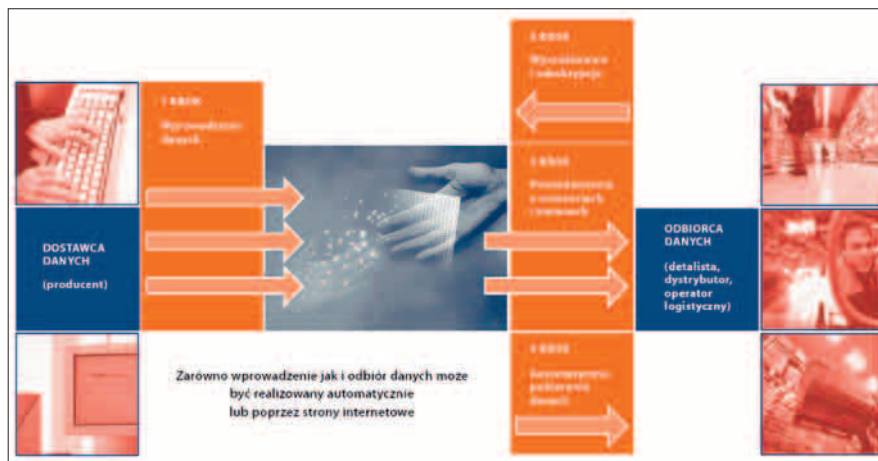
1 KROK
Wprowadzanie danych

DOSTAWCA DANYCH
(producent)

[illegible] KROK
Wyszukiwanie i subskrypcja

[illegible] KROK
Powiadomienie o zmianach i nowych

ODBIORCA DANYCH
(detalista, dystrybutor, operator logistyczny)

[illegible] KROK
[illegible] danych

Zarówno wprowadzenie jak i odbiór danych może być realizowany automatycznie lub poprzez strony internetowe